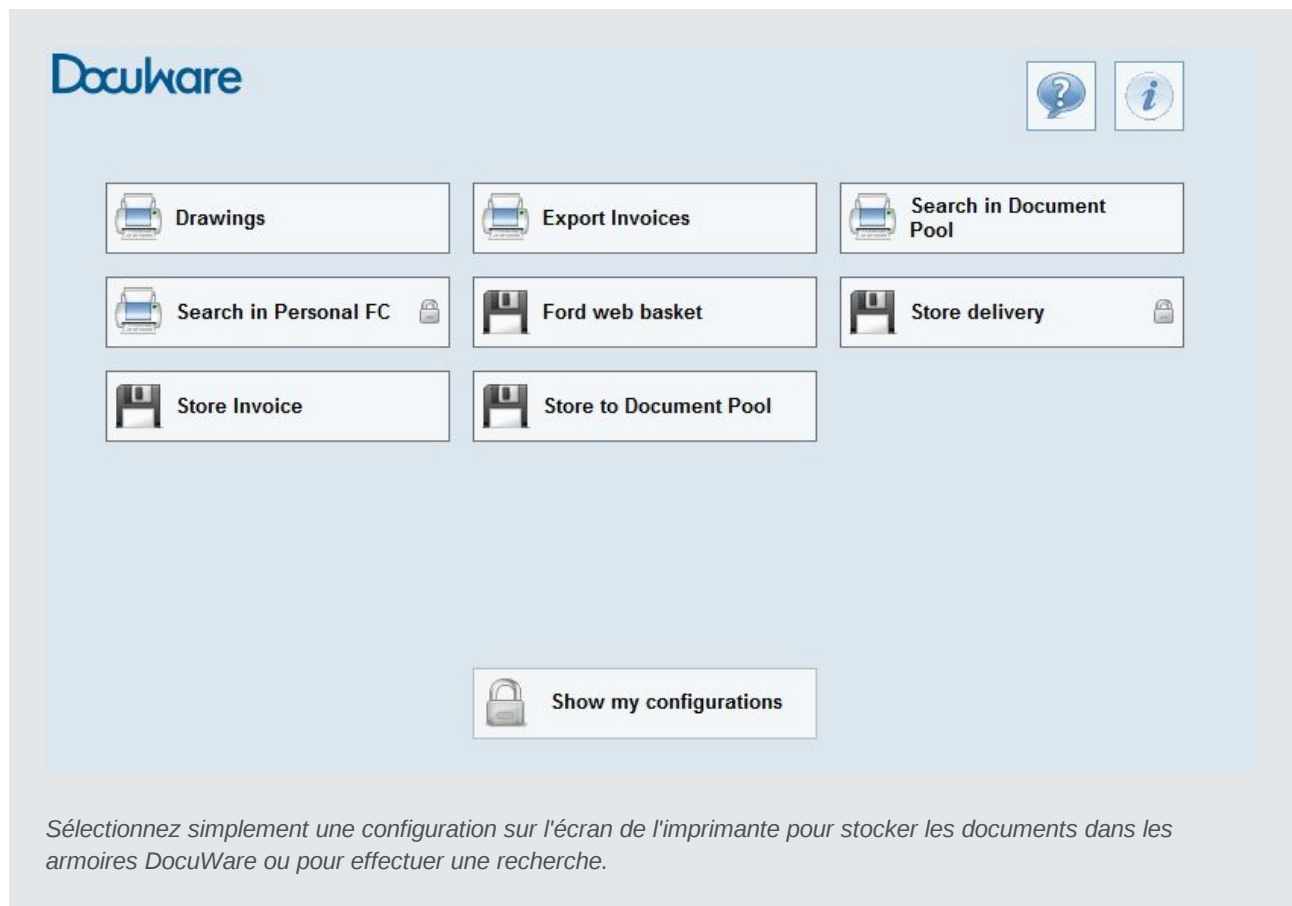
DocuWare

Drawings

Export Invoices

Search in Document Pool

Search in Personal FC

Ford web basket

Store delivery

Store Invoice

Store to Document Pool

Show my configurations

Sélectionnez simplement une configuration sur l'écran de l'imprimante pour stocker les documents dans les armoires DocuWare ou pour effectuer une recherche.